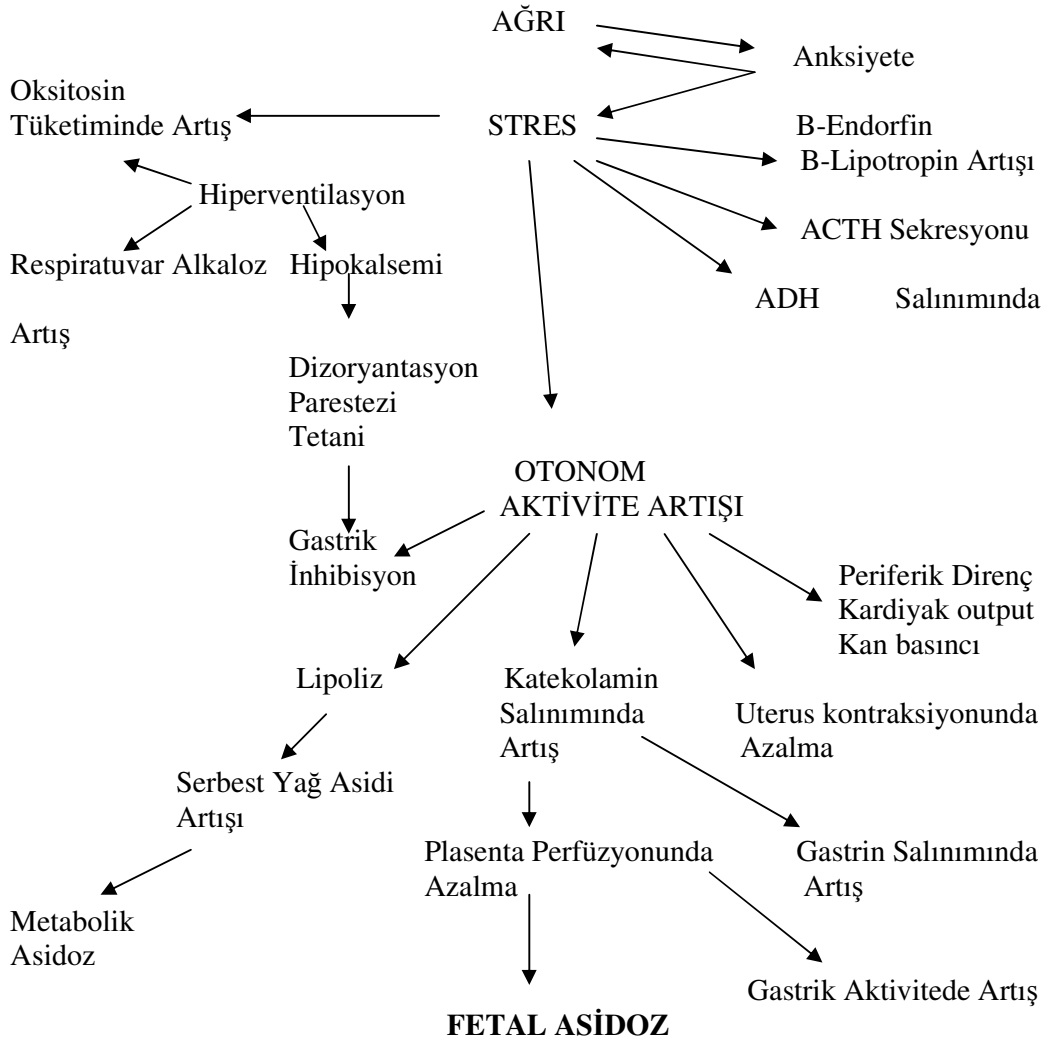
AĞRI

Anksiyete

Oksitosin
Tüketiminde Artış

STRES

B-Endorfin
B-Lipotropin Artışı

Hiperventilasyon

ACTH Sekresyonu

Respiratuvar Alkaloz

Hipokalsemi

ADH Salınımında

Artış

Dizoryantasyon
Parestezi
Tetani

OTONOM
AKTİVİTE ARTIŞI

Gastrik
İnhibisyon

Periferik Direnç
Kardiyak output
Kan basıncı

Lipoliz

Katekolamin
Salınımında
Artış

Uterus kontraksiyonunda
Azalma

Serbest Yağ Asidi
Artışı

Plasenta Perfüzyonunda
Azalma

Gastrin Salınımında
Artış

Metabolik
Asidoz

Gastrik Aktivitede Artış

**FETAL ASİDOZ**